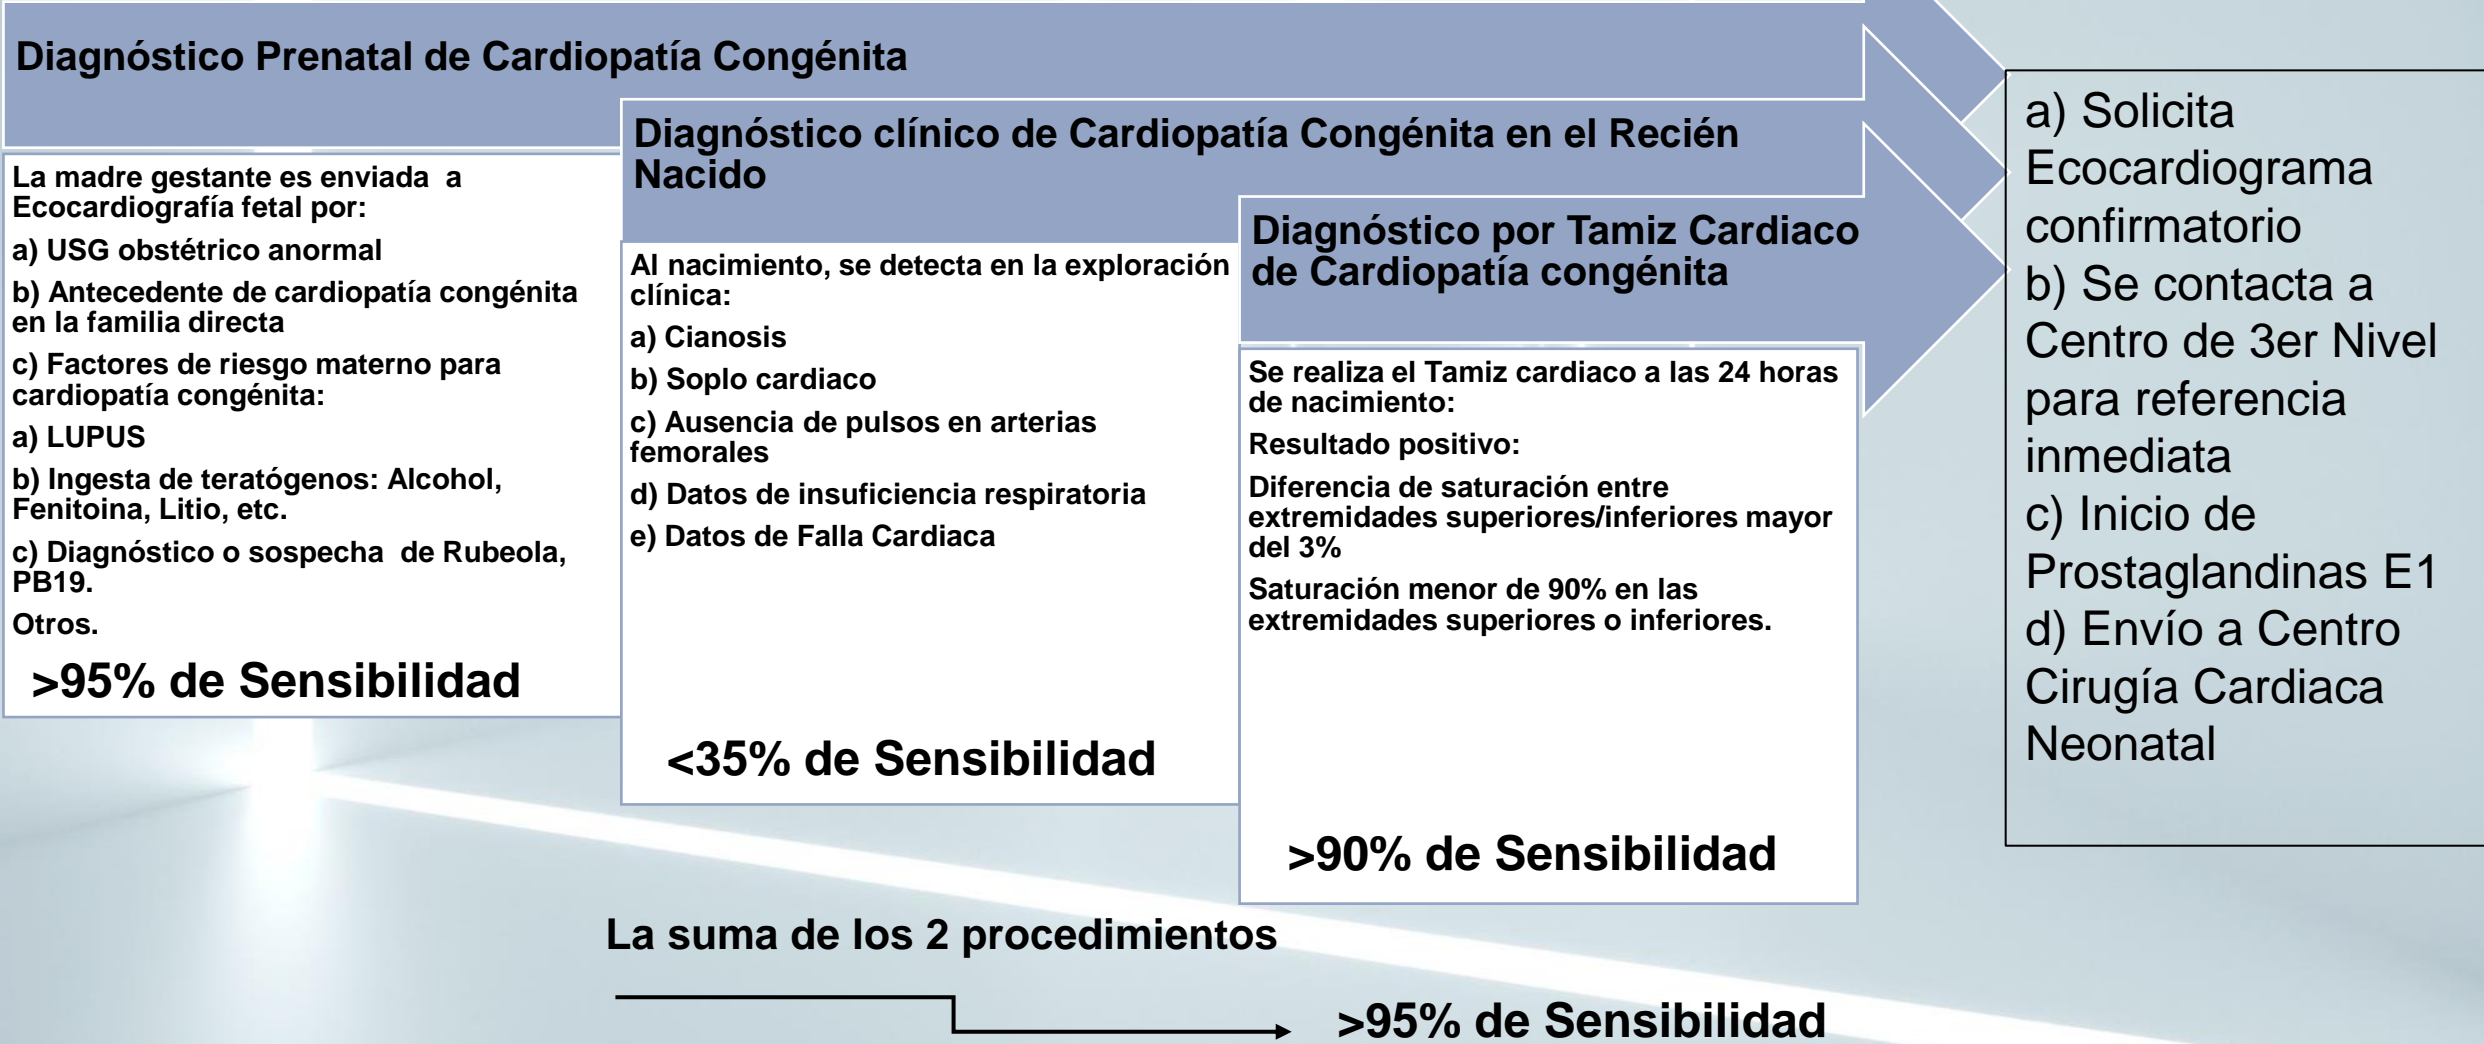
Diagnóstico Prenatal de Cardiopatía Congénita

La madre gestante es enviada a Ecocardiografía fetal por:

a) USG obstétrico anormal

b) Antecedente de cardiopatía congénita en la familia directa

c) Factores de riesgo materno para cardiopatía congénita:

a) LUPUS

b) Ingesta de teratógenos: Alcohol, Fenitoina, Litio, etc.

c) Diagnóstico o sospecha de Rubeola, PB19.

Otros.

>95% de Sensibilidad

Diagnóstico clínico de Cardiopatía Congénita en el Recién Nacido

Al nacimiento, se detecta en la exploración clínica:

a) Cianosis

b) Soplo cardiaco

c) Ausencia de pulsos en arterias femorales

d) Datos de insuficiencia respiratoria

e) Datos de Falla Cardiaca

<35% de Sensibilidad

Diagnóstico por Tamiz Cardiaco de Cardiopatía congénita

Se realiza el Tamiz cardiaco a las 24 horas de nacimiento:

Resultado positivo:

Diferencia de saturación entre extremidades superiores/inferiores mayor del 3%

Saturación menor de 90% en las extremidades superiores o inferiores.

>90% de Sensibilidad

a) Solicita Ecocardiograma confirmatorio
b) Se contacta a Centro de 3er Nivel para referencia inmediata
c) Inicio de Prostaglandinas E1
d) Envío a Centro Cirugía Cardiaca Neonatal

La suma de los 2 procedimientos

>95% de Sensibilidad